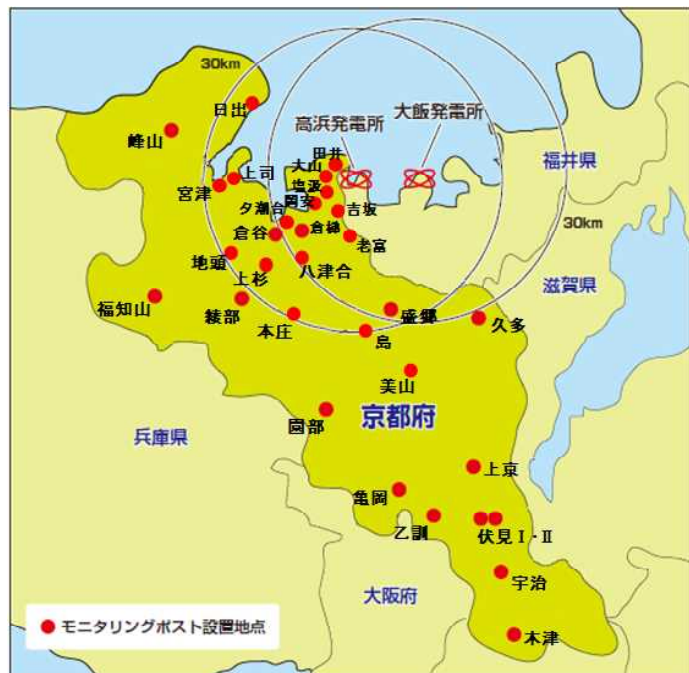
30km
日出
峰山
高浜発電所
大飯発電所
福井県
田井
大山
上司
宮津
塩汲
岡安
吉坂
夕潮台
倉梯
倉谷
老富
30km
滋賀県
地頭
上杉
八津合
福知山
綾部
盛郷
久多
本庄
島
美山
兵庫県
園部
京都府
上京
亀岡
乙訓
伏見Ⅰ・Ⅱ
宇治
大阪府
木津
モニタリングポスト設置地点